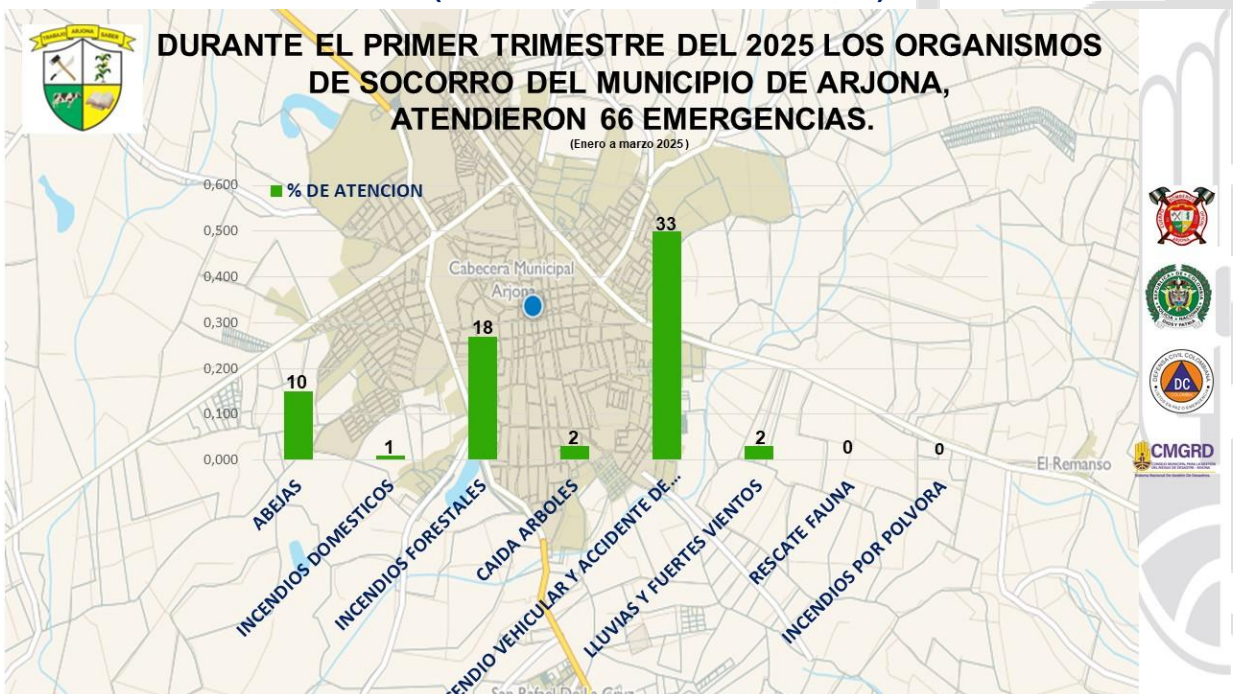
TRABAJO ARJONA SABER

DURANTE EL PRIMER TRIMESTRE DEL 2025 LOS ORGANISMOS DE SOCORRO DEL MUNICIPIO DE ARJONA, ATENDIERON 66 EMERGENCIAS.

(Enero a marzo 2025)

% DE ATENCION

0,600
0,500
0,400
0,300
0,200
0,100
0,000

10
1
18
2
33
2
0
0

ABEJAS
INCENDIOS DOMESTICOS
INCENDIOS FORESTALES
CAIDA ARBOLES
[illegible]NDIO VEHICULAR Y ACCIDENTE DE...
LLUVIAS Y FUERTES VIENTOS
RESCATE FAUNA
INCENDIOS POR POLVORA

Cabecera Municipal Arjona
El Remanso
San Rafael De La Cruz

DC
DEFENSA CIVIL COLOMBIANA

CMGRD